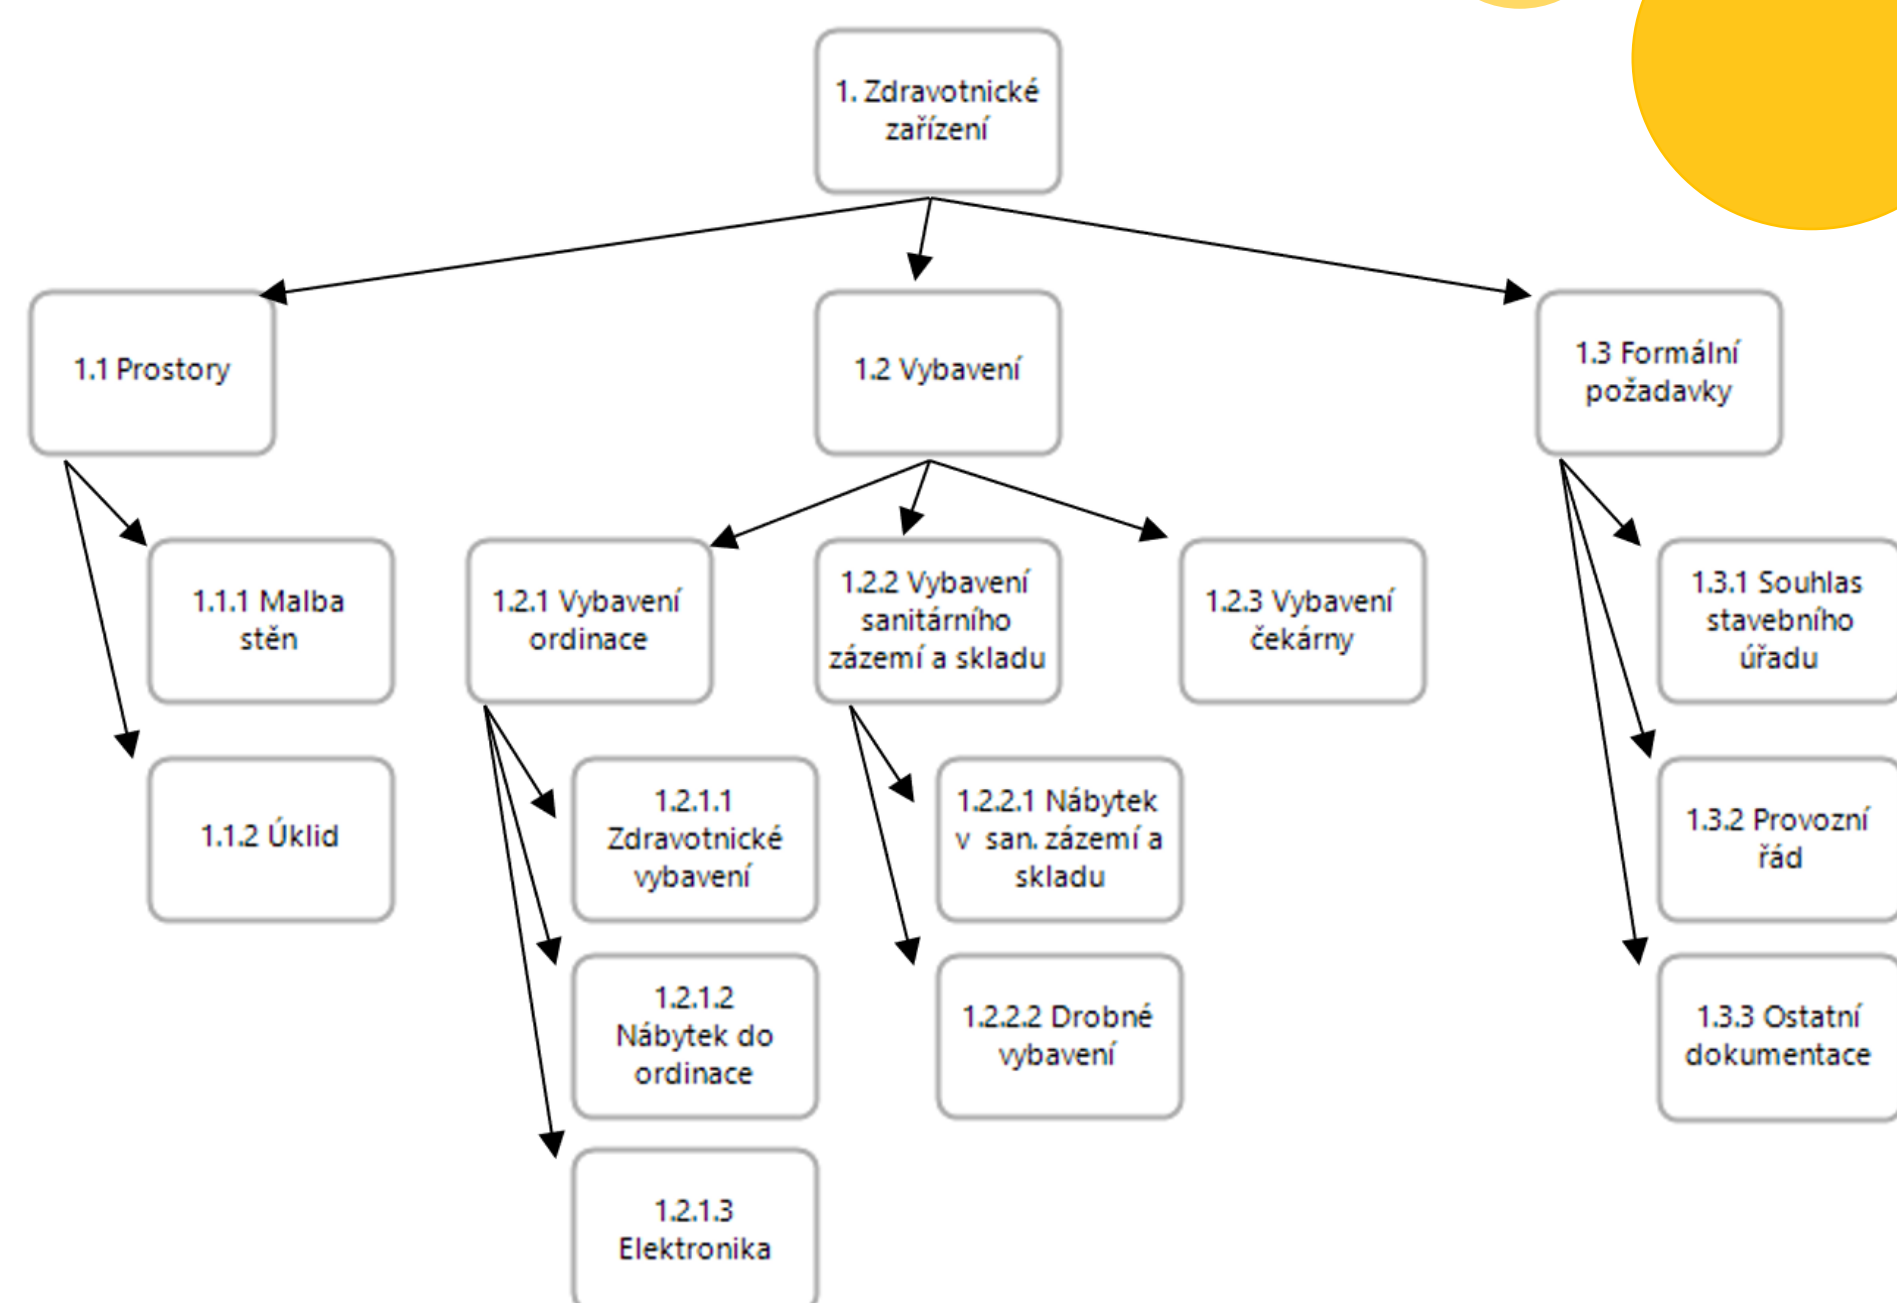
1. Zdravotnické zařízení

1.1 Prostory

1.2 Vybavení

1.3 Formální požadavky

1.1.1 Malba stěn

1.1.2 Úklid

1.2.1 Vybavení ordinace

1.2.2 Vybavení sanitárního zázemí a skladu

1.2.3 Vybavení čekárny

1.2.1.1 Zdravotnické vybavení

1.2.1.2 Nábytek do ordinace

1.2.1.3 Elektronika

1.2.2.1 Nábytek v san. zázemí a skladu

1.2.2.2 Drobné vybavení

1.3.1 Souhlas stavebního úřadu

1.3.2 Provozní řád

1.3.3 Ostatní dokumentace